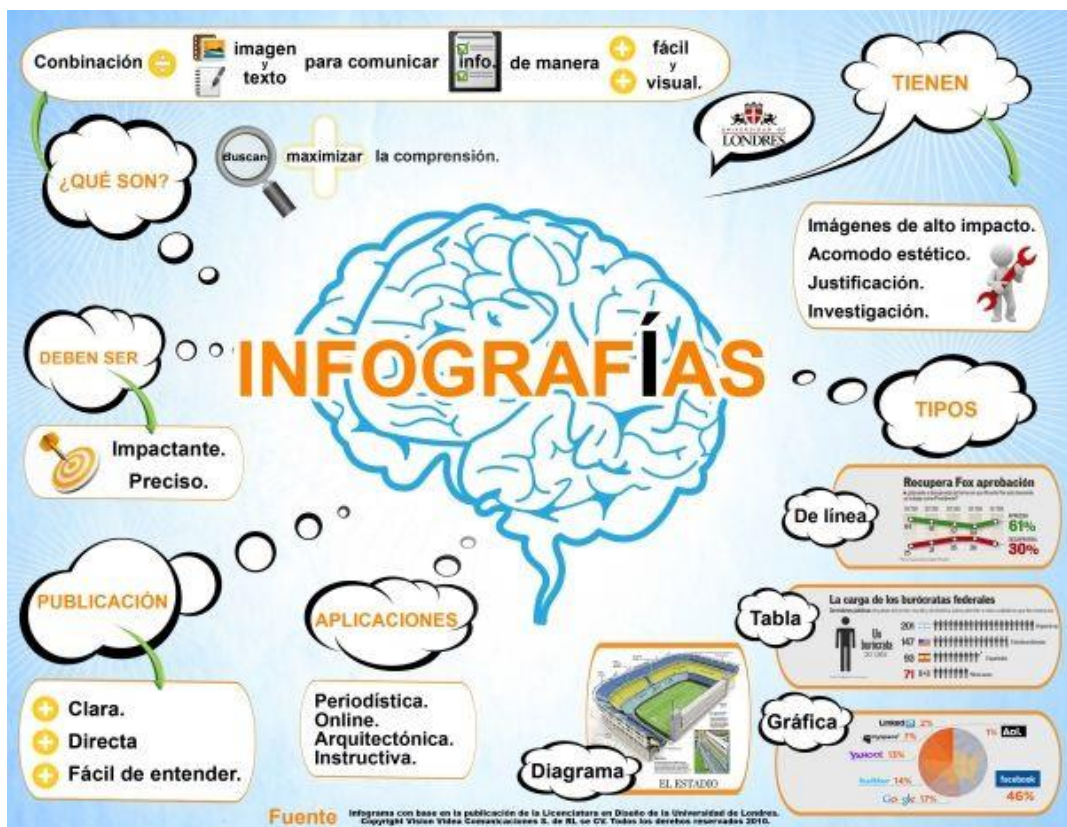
Conbinación imagen y texto para comunicar info. de manera fácil y visual.

¿QUÉ SON?

buscan maximizar la comprensión.

UNIVERSIDAD DE LONDRES

TIENEN

Imágenes de alto impacto.
Acomodo estético.
Justificación.
Investigación.

INFOGRAFÍAS

DEBEN SER

Impactante.
Preciso.

TIPOS

Recupera Fox aprobación
APRUEBA 61%
DESAPRUEBA 30%

De línea

La carga de los burócratas federales
Un burócrata
201
147
98
71

Tabla

Gráfica

LinkedIn 2%
myspace 7%
YAHOO! 13%
twitter 14%
Google 17%
1% AOL
facebook 46%

PUBLICACIÓN

Clara.
Directa
Fácil de entender.

APLICACIONES

Periodística.
Online.
Arquitectónica.
Instructiva.

Diagrama

EL ESTADIO

Fuente Infograma con base en la publicación de la Licenciatura en Diseño de la Universidad de Londres. Copyright Vision Video Comunicaciones S. de RL se CV. Todos los derechos reservados 2010.